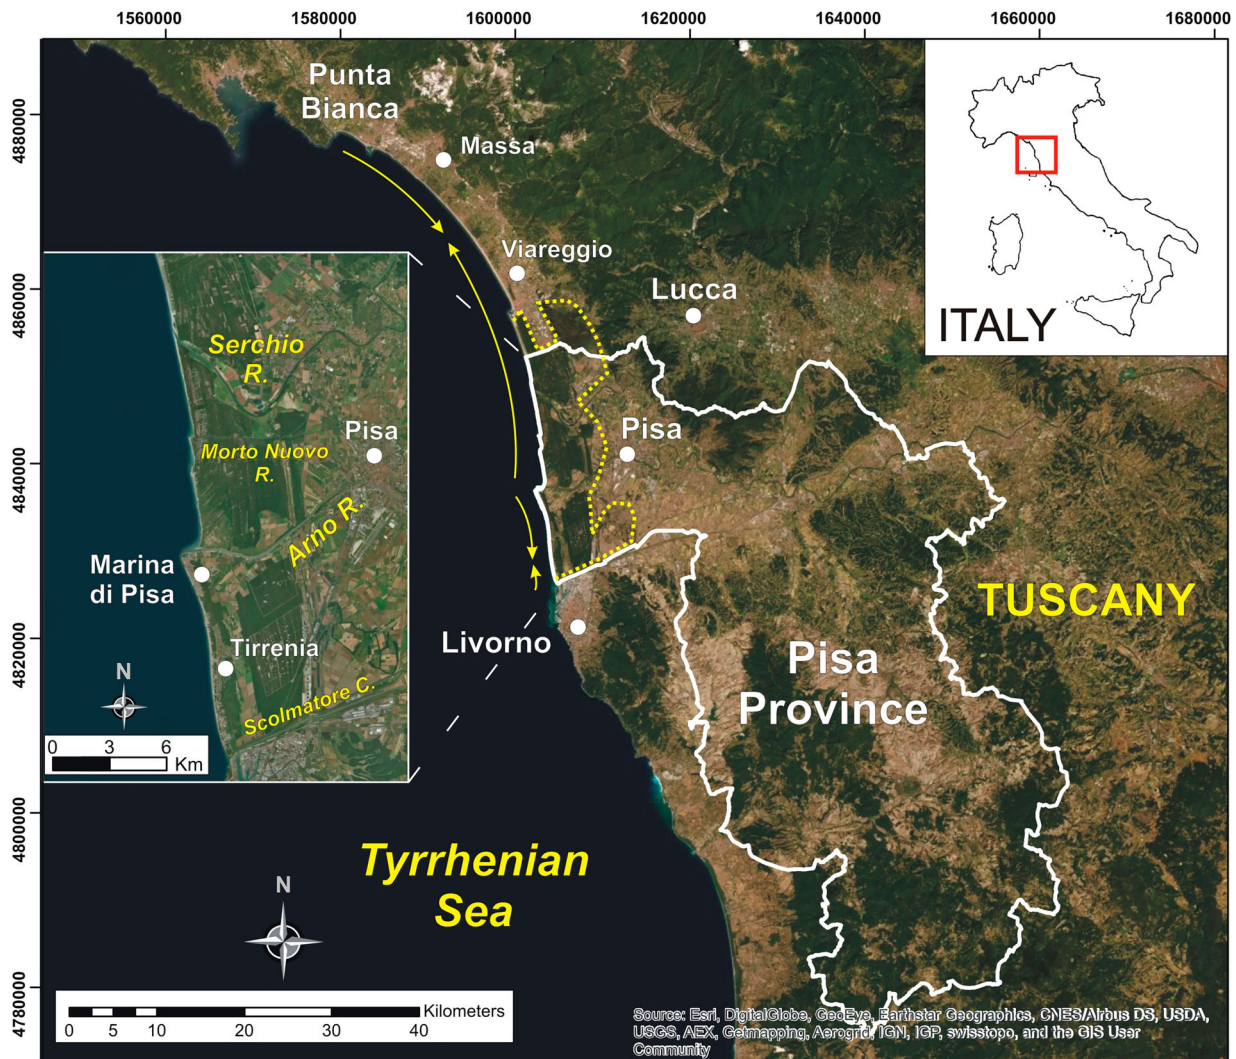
1560000 1580000 1600000 1620000 1640000 1660000 1680000

4880000
4860000
4840000
4820000
4800000
4780000

Punta Bianca

Massa

Viareggio

Lucca

Pisa

Livorno

ITALY

TUSCANY

Pisa Province

Serchio R.

Pisa

Morto Nuovo R.

Arno R.

Marina di Pisa

Tirrenia

Scolmatore C.

N

0 3 6 Km

Tyrrhenian Sea

N

Kilometers
0 5 10 20 30 40

Source: Esri, DigitalGlobe, GeoEye, Earthstar Geographics, CNES/Airbus DS, USDA, USGS, AEX, Getmapping, Aerogrid, IGN, IGP, swisstopo, and the GIS User Community